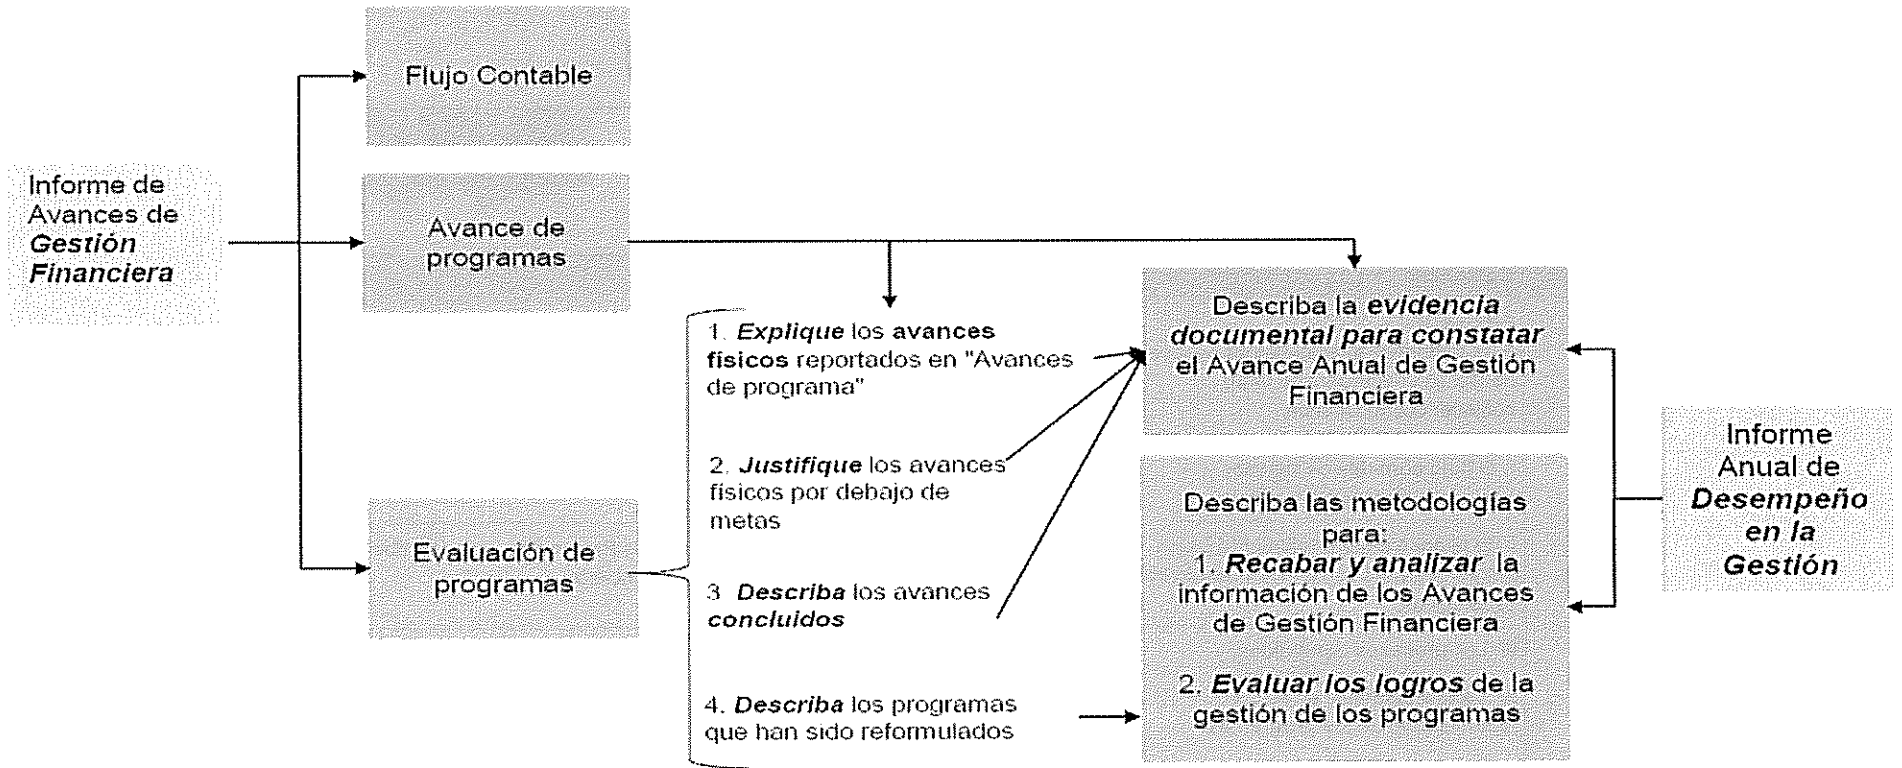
Informe de Avances de ***Gestión Financiera***

Flujo Contable

Avance de programas

Evaluación de programas

1. ***Explique*** los **avances físicos** reportados en "Avances de programa"

2. ***Justifique*** los avances físicos por debajo de metas

3. ***Describa*** los avances ***concluidos***

4. ***Describa*** los programas que han sido reformulados

Describa la ***evidencia documental para constatar*** el Avance Anual de Gestión Financiera

Describa las metodologías para:
1. ***Recabar y analizar*** la información de los Avances de Gestión Financiera

2. ***Evaluar los logros*** de la gestión de los programas

Informe Anual de ***Desempeño en la Gestión***